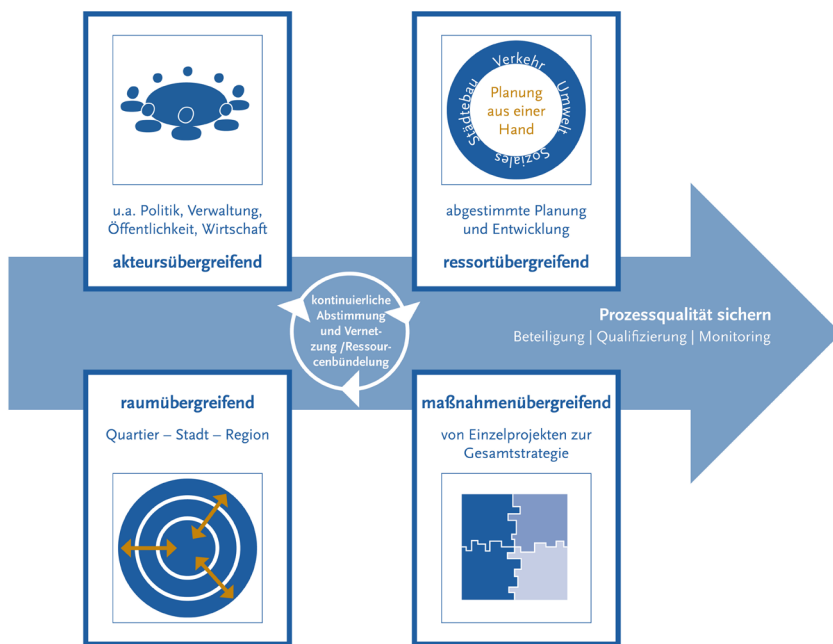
u.a. Politik, Verwaltung, Öffentlichkeit, Wirtschaft

akteursübergreifend

Verkehr Umwelt Soziales Städtebau

Planung aus einer Hand

abgestimmte Planung und Entwicklung

ressortübergreifend

kontinuierliche Abstimmung und Vernetzung /Ressourcenbündelung

Prozessqualität sichern

Beteiligung | Qualifizierung | Monitoring

raumübergreifend

Quartier – Stadt – Region

maßnahmenübergreifend

von Einzelprojekten zur Gesamtstrategie